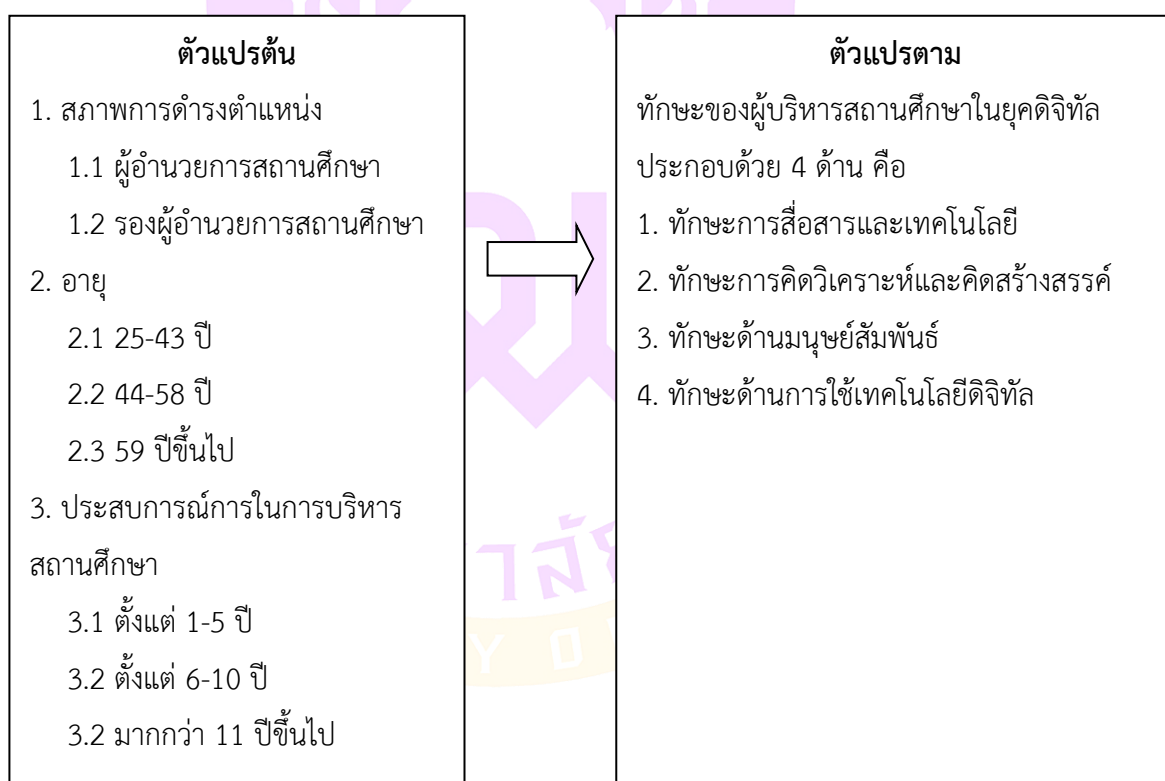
ตัวแปรต้น

1. สภาพการดำรงตำแหน่ง

1.1 ผู้อำนวยการสถานศึกษา

1.2 รองผู้อำนวยการสถานศึกษา

2. อายุ

2.1 25-43 ปี

2.2 44-58 ปี

2.3 59 ปีขึ้นไป

3. ประสบการณ์การในการบริหารสถานศึกษา

3.1 ตั้งแต่ 1-5 ปี

3.2 ตั้งแต่ 6-10 ปี

3.2 มากกว่า 11 ปีขึ้นไป

ตัวแปรตาม

ทักษะของผู้บริหารสถานศึกษาในยุคดิจิทัล ประกอบด้วย 4 ด้าน คือ

1. ทักษะการสื่อสารและเทคโนโลยี

2. ทักษะการคิดวิเคราะห์และคิดสร้างสรรค์

3. ทักษะด้านมนุษย์สัมพันธ์

4. ทักษะด้านการใช้เทคโนโลยีดิจิทัล